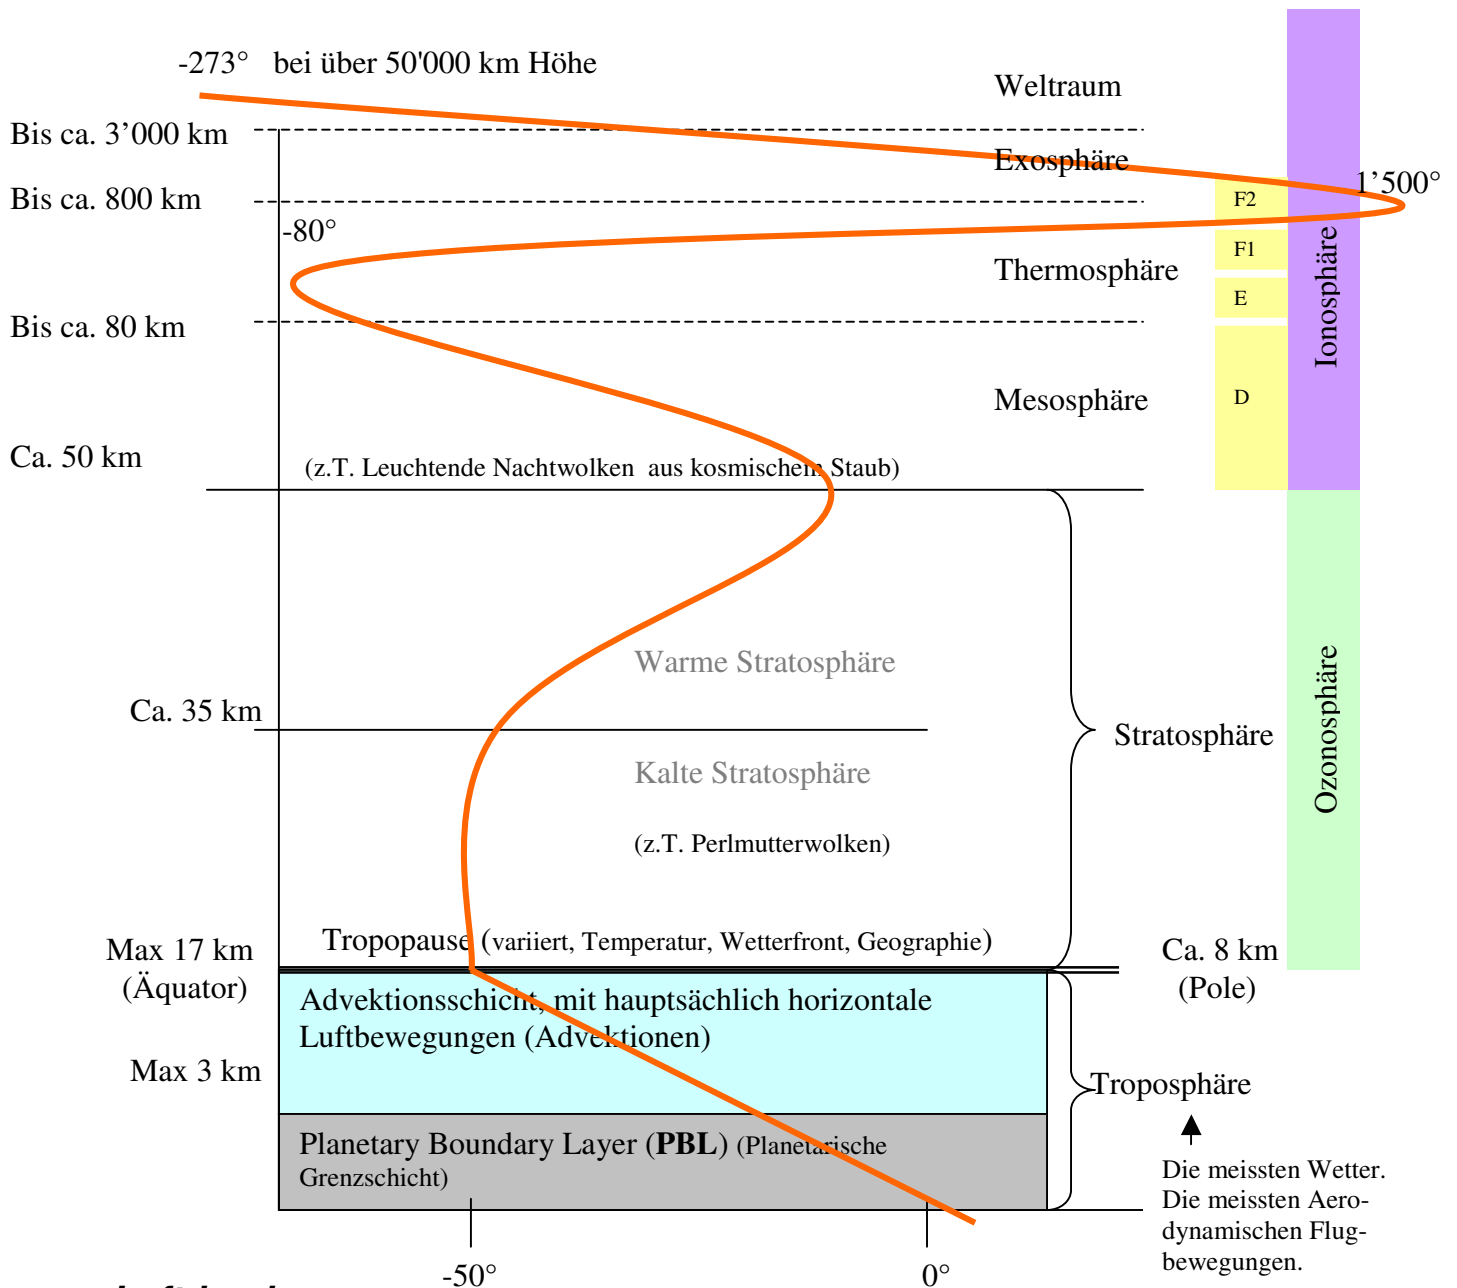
-273° bei über 50'000 km Höhe

Weltraum

Bis ca. 3'000 km

Exosphäre

1'500°

Bis ca. 800 km

F2

-80°

F1

Thermosphäre

E

Ionosphäre

Bis ca. 80 km

Mesosphäre

D

Ca. 50 km

(z.T. Leuchtende Nachtwolken aus kosmischem Staub)

Warme Stratosphäre

Ca. 35 km

Stratosphäre

Kalte Stratosphäre

Ozonosphäre

(z.T. Perlmutterwolken)

Max 17 km (Äquator)

Tropopause (variiert, Temperatur, Wetterfront, Geographie)

Ca. 8 km (Pole)

Advektionsschicht, mit hauptsächlich horizontale Luftbewegungen (Advektionen)

Max 3 km

Troposphäre

Planetary Boundary Layer (**PBL**) (Planetarische Grenzschicht)

Die meissten Wetter. Die meissten Aerodynamischen Flugbewegungen.

-50°

0°